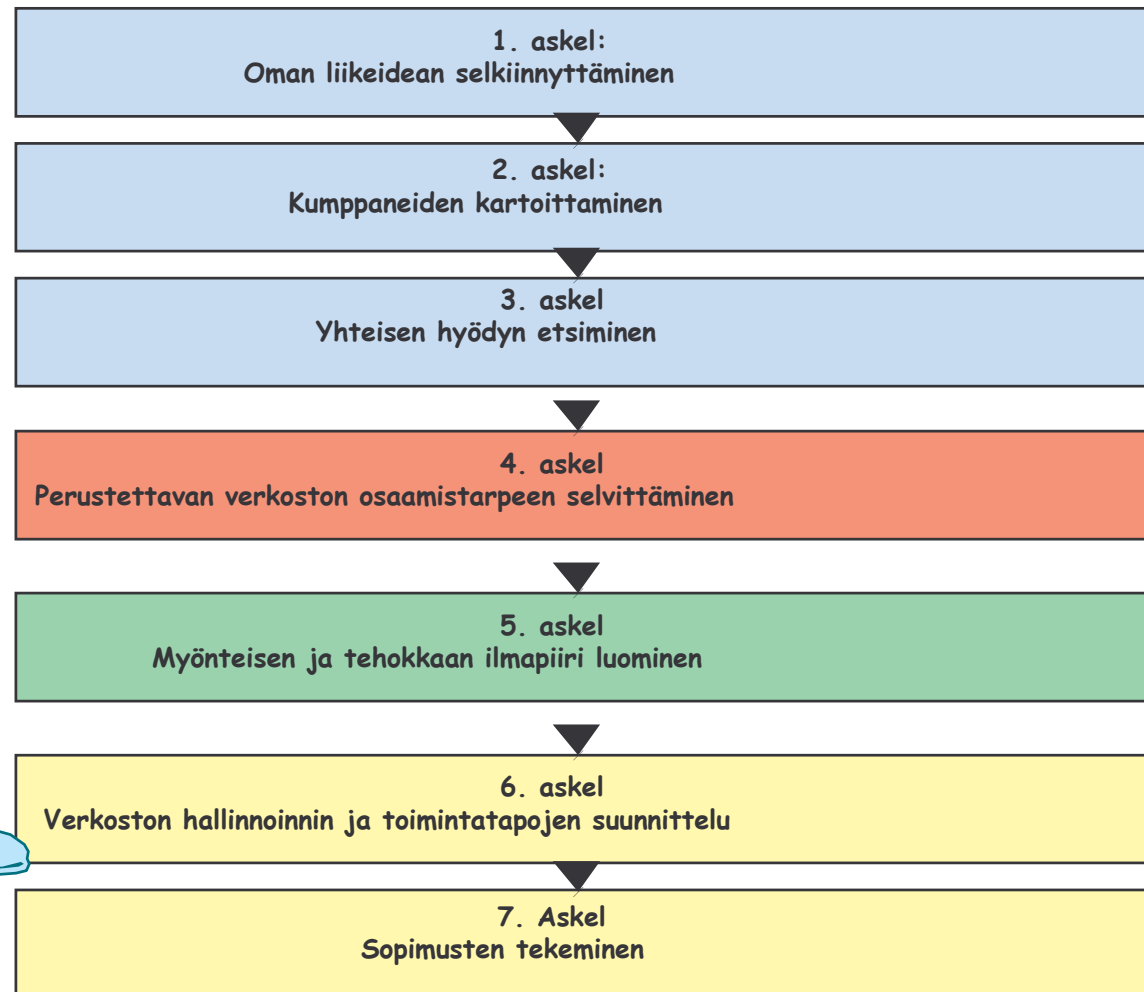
1. askel:
Oman liikeidean selkiinnyttäminen

2. askel:
Kumppaneiden kartoittaminen

3. askel
Yhteisen hyödyn etsiminen

4. askel
Perustettavan verkoston osaamistarpeen selvittäminen

5. askel
Myönteisen ja tehokkaan ilmapiiri luominen

6. askel
Verkoston hallinnoinnin ja toimintatapojen suunnittelu

7. Askel
Sopimusten tekeminen